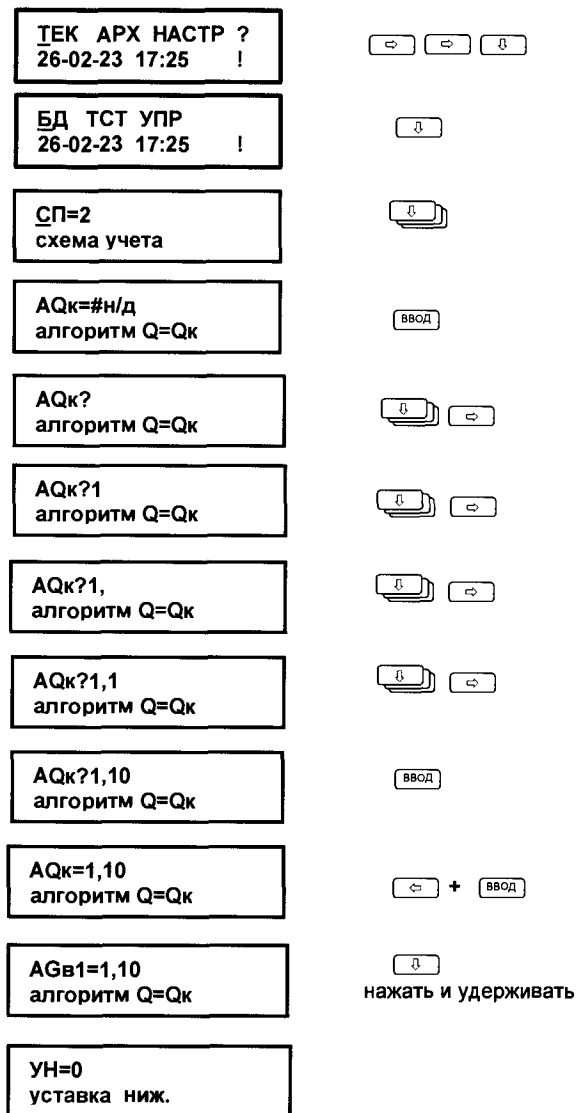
ТЕК АРХ НАСТР ?
26-02-23 17:25 !

⇨ ⇨ ⇩

БД ТСТ УПР
26-02-23 17:25 !

⇩

СП=2
схема учета

⇩

AQк=#н/д
алгоритм Q=Qк

ВВОД

AQк?
алгоритм Q=Qк

⇩ ⇨

AQк?1
алгоритм Q=Qк

⇩ ⇨

AQк?1,
алгоритм Q=Qк

⇩ ⇨

AQк?1,1
алгоритм Q=Qк

⇩ ⇨

AQк?1,10
алгоритм Q=Qк

ВВОД

AQк=1,10
алгоритм Q=Qк

⇦ + ВВОД

AGв1=1,10
алгоритм Q=Qк

⇩
нажать и удерживать

УН=0
уставка ниж.